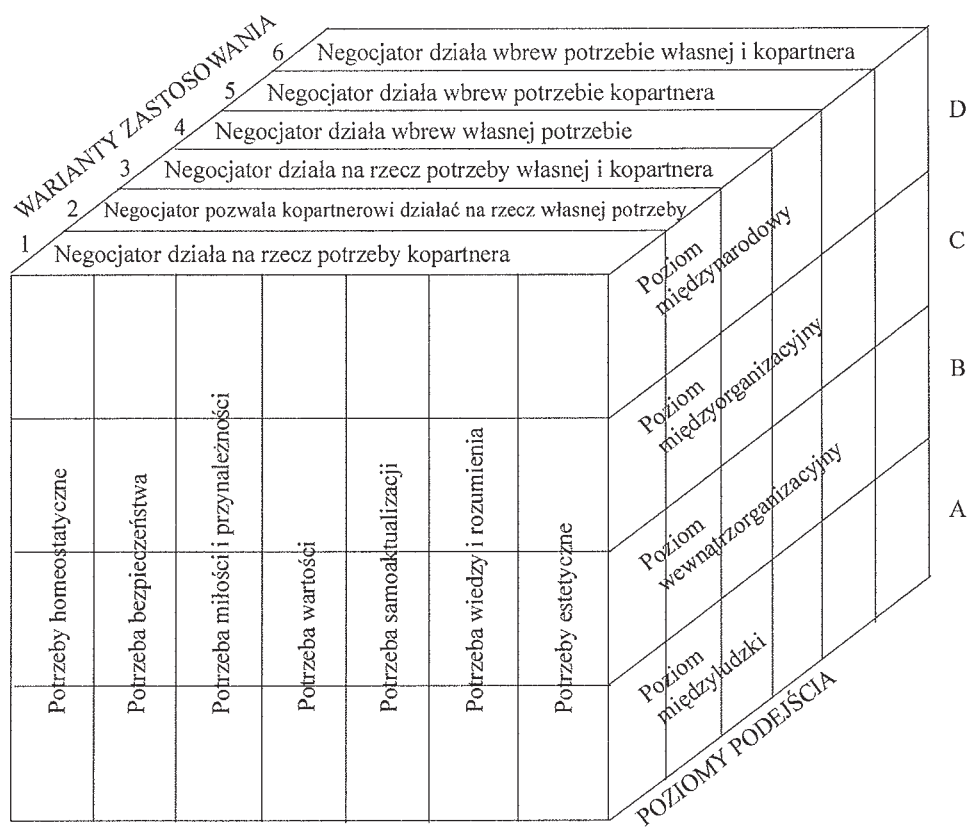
WARIANTY ZASTOSOWANIA

6 Negocjator działa wbrew potrzebie własnej i kopartnera

5 Negocjator działa wbrew potrzebie kopartnera

4 Negocjator działa wbrew własnej potrzebie

3 Negocjator działa na rzecz potrzeby własnej i kopartnera

2 Negocjator pozwala kopartnerowi działać na rzecz własnej potrzeby

1 Negocjator działa na rzecz potrzeby kopartnera

D

C

B

A

Potrzeby homeostatyczne

Potrzeba bezpieczeństwa

Potrzeba miłości i przynależności

Potrzeba wartości

Potrzeba samoaktualizacji

Potrzeba wiedzy i rozumienia

Potrzeby estetyczne

Poziom międzynarodowy

Poziom międzyorganizacyjny

Poziom wewnątrzorganizacyjny

Poziom międzyludzki

POZIOMY PODEJŚCIA